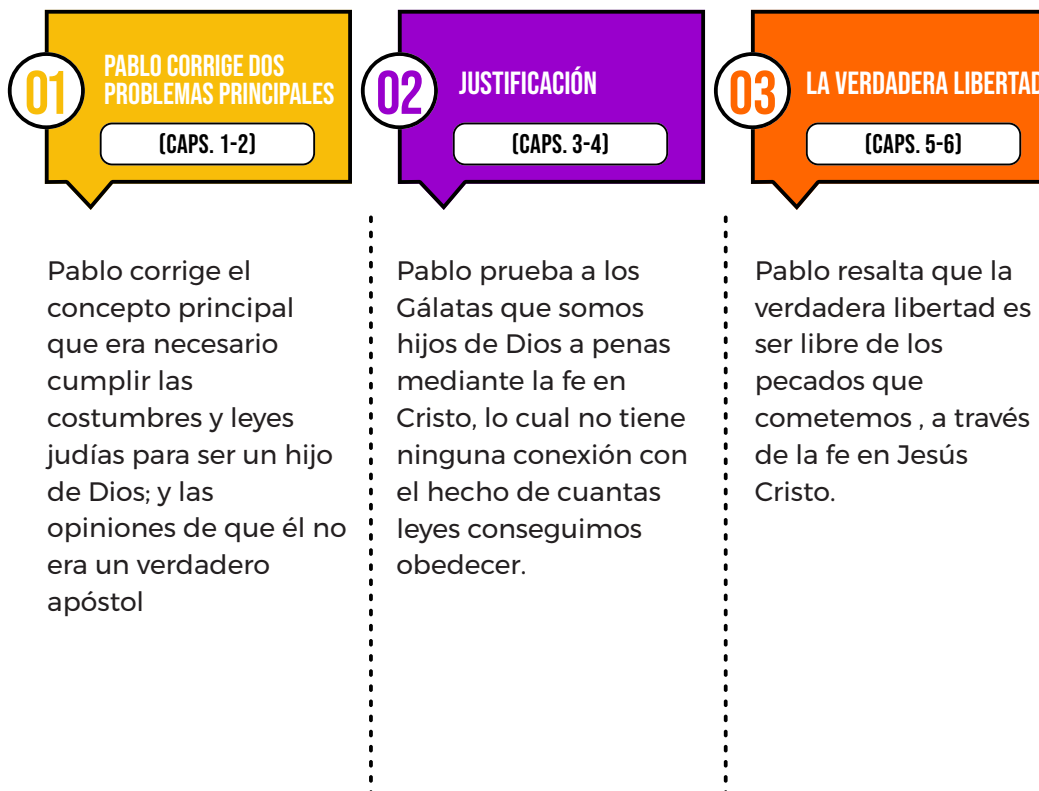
01
PABLO CORRIGE DOS PROBLEMAS PRINCIPALES
(CAPS. 1-2)

02
JUSTIFICACIÓN
(CAPS. 3-4)

03
LA VERDADERA LIBERTAD
(CAPS. 5-6)

Pablo corrige el concepto principal que era necesario cumplir las costumbres y leyes judías para ser un hijo de Dios; y las opiniones de que él no era un verdadero apóstol

Pablo prueba a los Gálatas que somos hijos de Dios a penas mediante la fe en Cristo, lo cual no tiene ninguna conexión con el hecho de cuantas leyes conseguimos obedecer.

Pablo resalta que la verdadera libertad es ser libre de los pecados que cometemos , a través de la fe en Jesús Cristo.